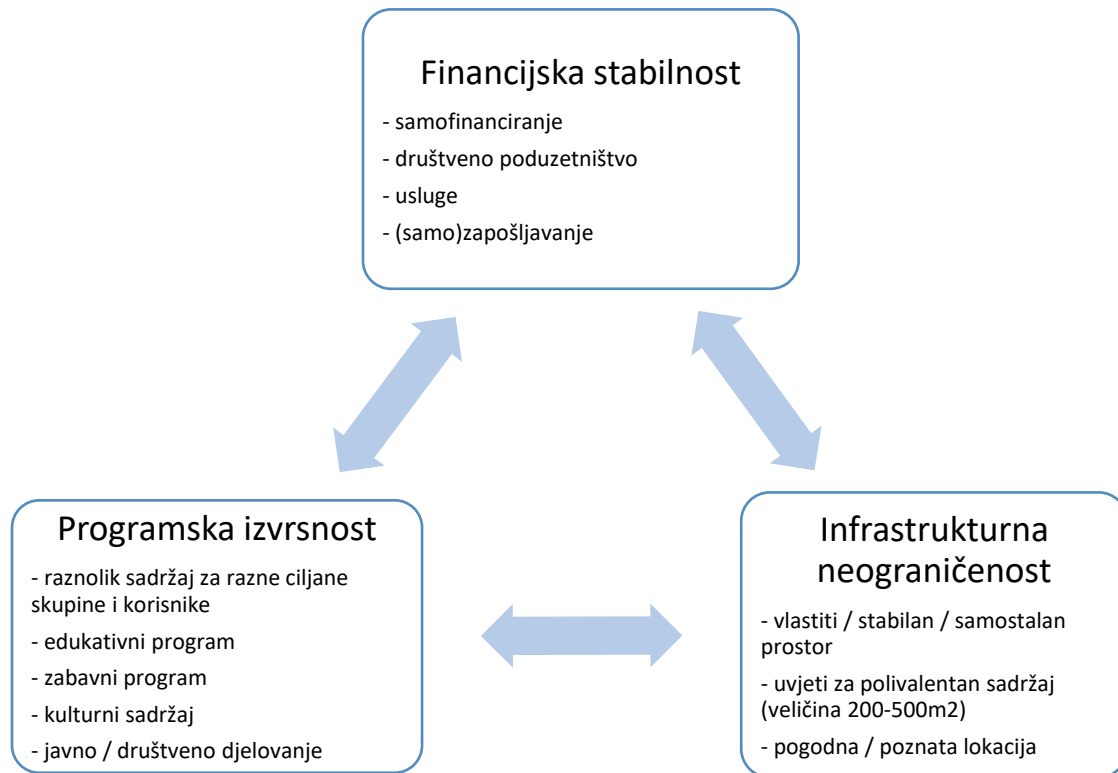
Financijska stabilnost

- samofinanciranje

- društveno poduzetništvo

- usluge

- (samo)zapošljavanje

Programska izvrsnost

- raznolik sadržaj za razne ciljane skupine i korisnike

- edukativni program

- zabavni program

- kulturni sadržaj

- javno / društveno djelovanje

Infrastrukturna neograničenost

- vlastiti / stabilan / samostalan prostor

- uvjeti za polivalentan sadržaj (veličina 200-500m2)

- pogodna / poznata lokacija